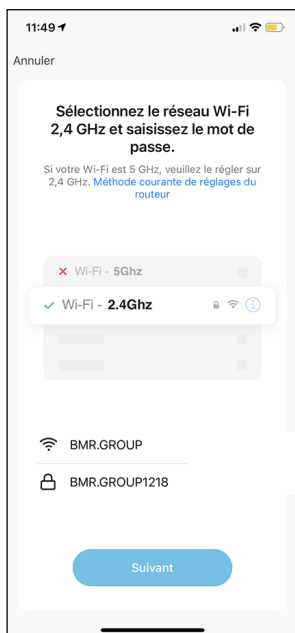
11:49

Annuler

Sélectionnez le réseau Wi-Fi 2,4 GHz et saisissez le mot de passe.

Si votre Wi-Fi est 5 GHz, veuillez le régler sur 2,4 GHz. Méthode courante de réglages du routeur

✕ Wi-Fi - 5Ghz

✓ Wi-Fi - 2.4Ghz

BMR.GROUP

BMR.GROUP1218

Suivant